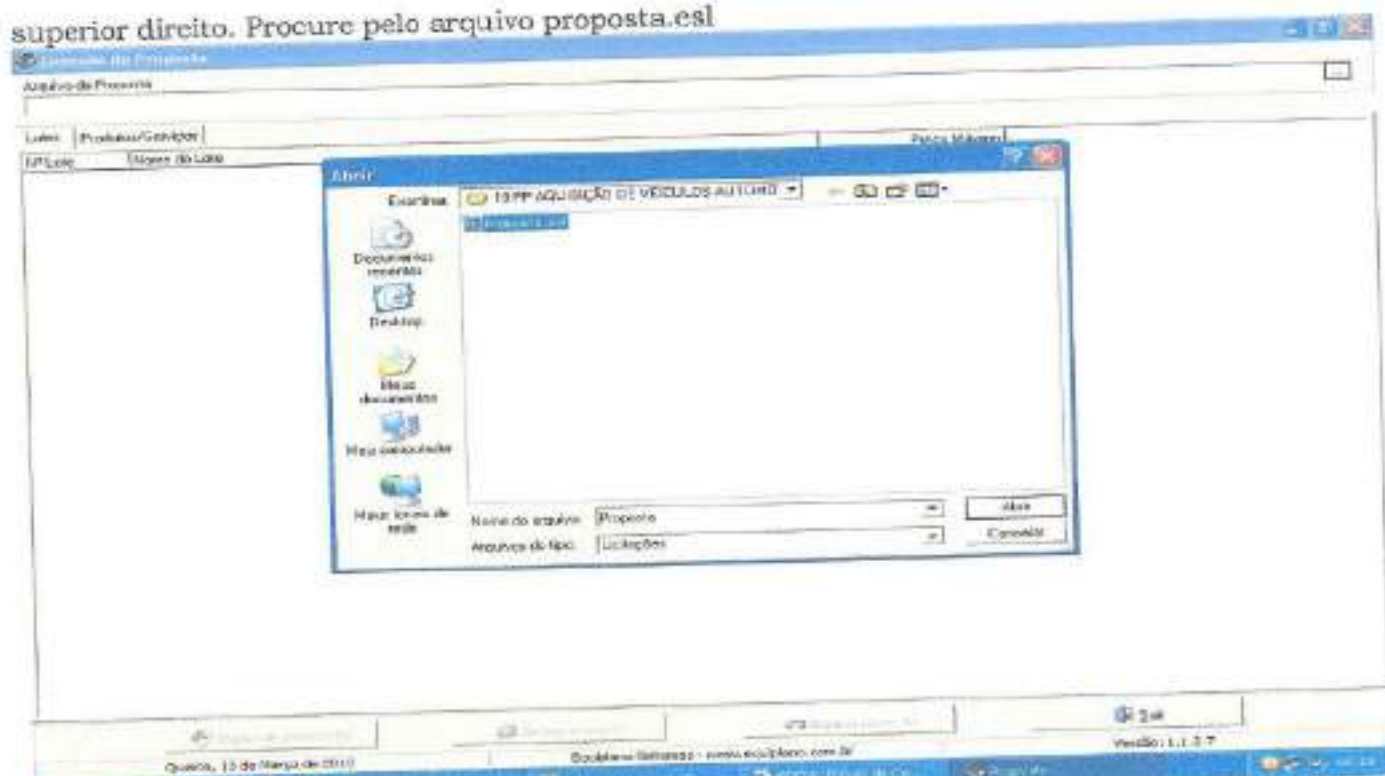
superior direito. Procure pelo arquivo proposta.esl

Arquivo de Proposta

Lotes | Produtos/Serviços

NºLote | Nome do Lote

Preço Máximo

Abrir

Examinar: 10 PP AQUISIÇÃO DE VEÍCULOS AUTOMO

Proposta.esl

Documentos recentes

Desktop

Meus documentos

Meu computador

Meus locais de rede

Nome do arquivo: Proposta

Arquivos do tipo: Licitações

Abrir

Cancelar

Sair

Versão: 1.1.3.7

Quarta, 13 de Março de 2013

Ecoplano Sistemas - www.ecoplano.com.br